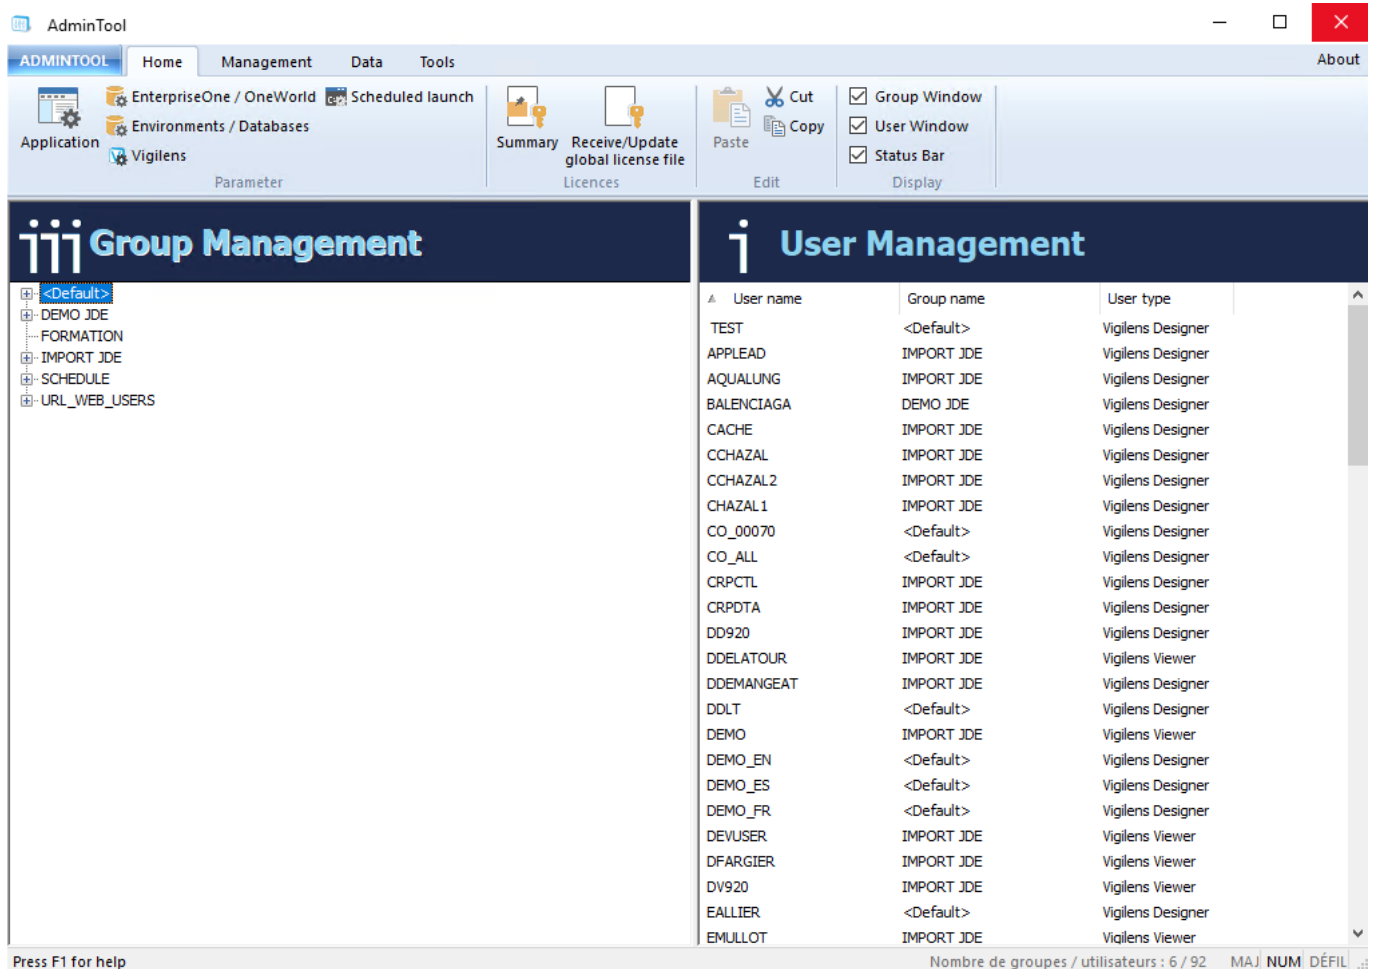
AdminTool

ADMINTOOL Home Management Data Tools About

Application
EnterpriseOne / OneWorld
Environments / Databases
Vigilens
Scheduled launch
Parameter

Summary
Receive/Update global license file
Licences

Paste
Cut
Copy
Edit

Group Window
User Window
Status Bar
Display

Group Management

<Default>
DEMO JDE
FORMATION
IMPORT JDE
SCHEDULE
URL_WEB_USERS

User Management

| User name | Group name | User type |
|---|---|---|
| TEST | <Default> | Vigilens Designer |
| APPLEAD | IMPORT JDE | Vigilens Designer |
| AQUALUNG | IMPORT JDE | Vigilens Designer |
| BALENCIAGA | DEMO JDE | Vigilens Designer |
| CACHE | IMPORT JDE | Vigilens Designer |
| CCHAZAL | IMPORT JDE | Vigilens Designer |
| CCHAZAL2 | IMPORT JDE | Vigilens Designer |
| CHAZAL1 | IMPORT JDE | Vigilens Designer |
| CO_00070 | <Default> | Vigilens Designer |
| CO_ALL | <Default> | Vigilens Designer |
| CRPCTL | IMPORT JDE | Vigilens Designer |
| CRPDTA | IMPORT JDE | Vigilens Designer |
| DD920 | IMPORT JDE | Vigilens Designer |
| DDELATOUR | IMPORT JDE | Vigilens Viewer |
| DDEMANGEAT | IMPORT JDE | Vigilens Designer |
| DDLT | <Default> | Vigilens Designer |
| DEMO | IMPORT JDE | Vigilens Viewer |
| DEMO_EN | <Default> | Vigilens Designer |
| DEMO_ES | <Default> | Vigilens Designer |
| DEMO_FR | <Default> | Vigilens Designer |
| DEVUSER | IMPORT JDE | Vigilens Viewer |
| DFARGIER | IMPORT JDE | Vigilens Viewer |
| DV920 | IMPORT JDE | Vigilens Viewer |
| EALLIER | <Default> | Vigilens Designer |
| EMULLOT | IMPORT JDE | Vigilens Viewer |

Press F1 for help
Nombre de groupes / utilisateurs : 6 / 92 MAJ NUM DÉFIL